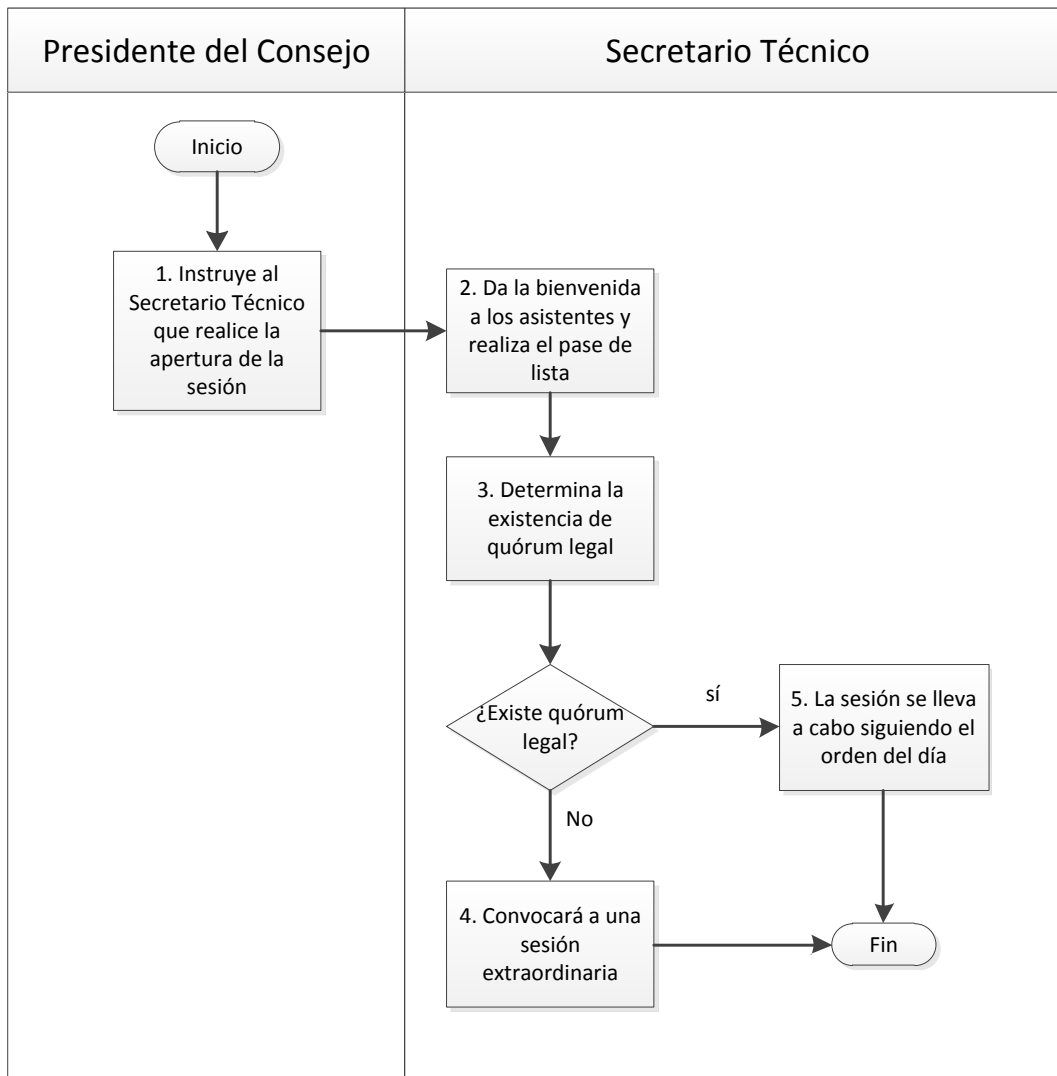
Presidente del Consejo

Secretario Técnico

Inicio

1. Instruye al Secretario Técnico que realice la apertura de la sesión

2. Da la bienvenida a los asistentes y realiza el pase de lista

3. Determina la existencia de quórum legal

¿Existe quórum legal?

sí

5. La sesión se lleva a cabo siguiendo el orden del día

No

4. Convocará a una sesión extraordinaria

Fin